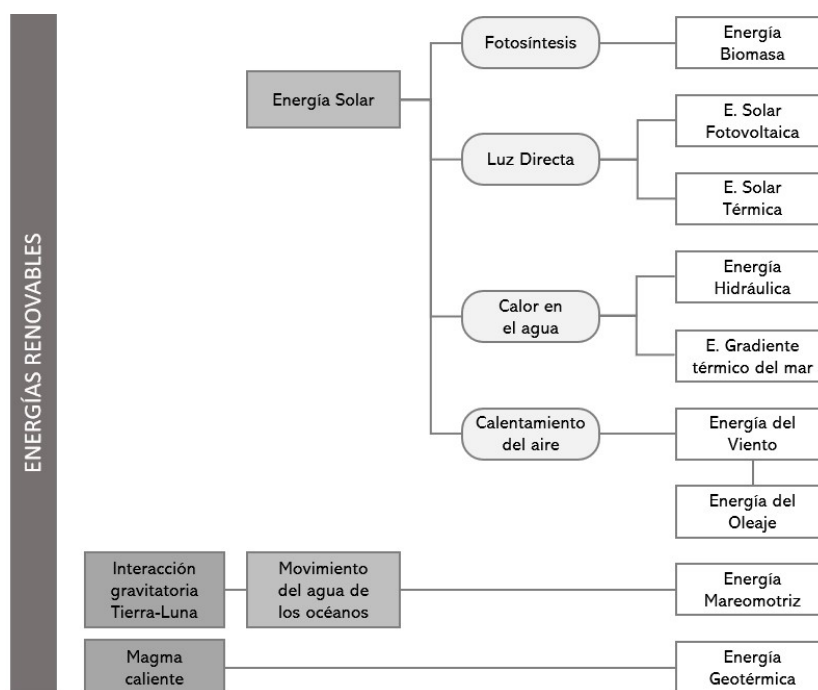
ENERGÍAS RENOVABLES

Energía Solar

Fotosíntesis

Energía Biomasa

Luz Directa

E. Solar Fotovoltaica

E. Solar Térmica

Calor en el agua

Energía Hidráulica

E. Gradiente térmico del mar

Calentamiento del aire

Energía del Viento

Energía del Oleaje

Interacción gravitatoria Tierra-Luna

Movimiento del agua de los océanos

Energía Mareomotriz

Magma caliente

Energía Geotérmica